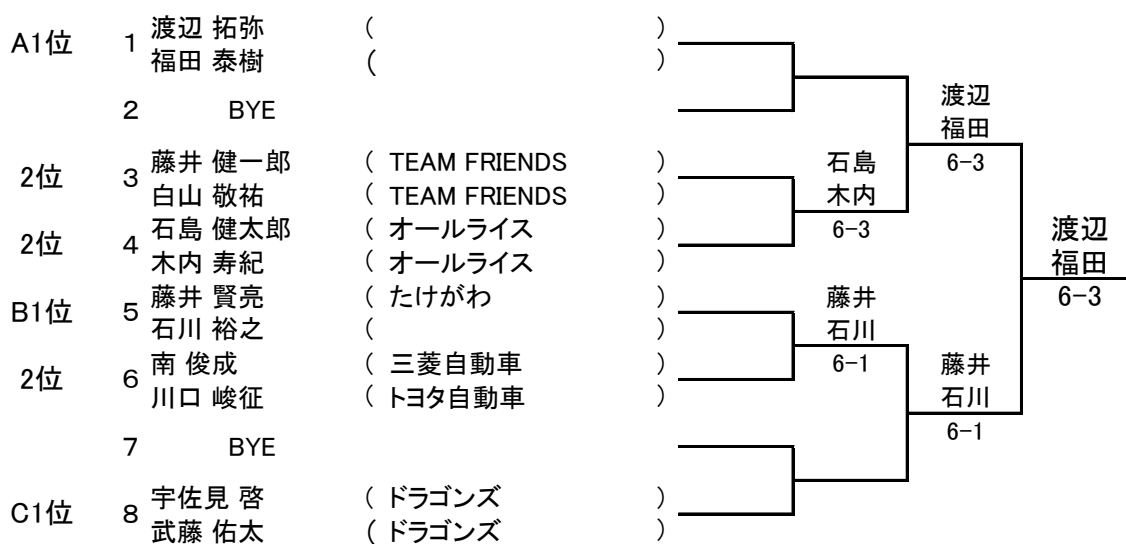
A1位 1 渡辺 拓弥 ( )
福田 泰樹 ( )

2 BYE

2位 3 藤井 健一郎 ( TEAM FRIENDS )
白山 敬祐 ( TEAM FRIENDS )

2位 4 石島 健太郎 ( オールライス )
木内 寿紀 ( オールライス )

B1位 5 藤井 賢亮 ( たけがわ )
石川 裕之 ( )

2位 6 南 俊成 ( 三菱自動車 )
川口 峻征 ( トヨタ自動車 )

7 BYE

C1位 8 宇佐見 啓 ( ドラゴンズ )
武藤 佑太 ( ドラゴンズ )

石島
木内
6−3

藤井
石川
6−1

渡辺
福田
6−3

藤井
石川
6−1

渡辺
福田
6−3